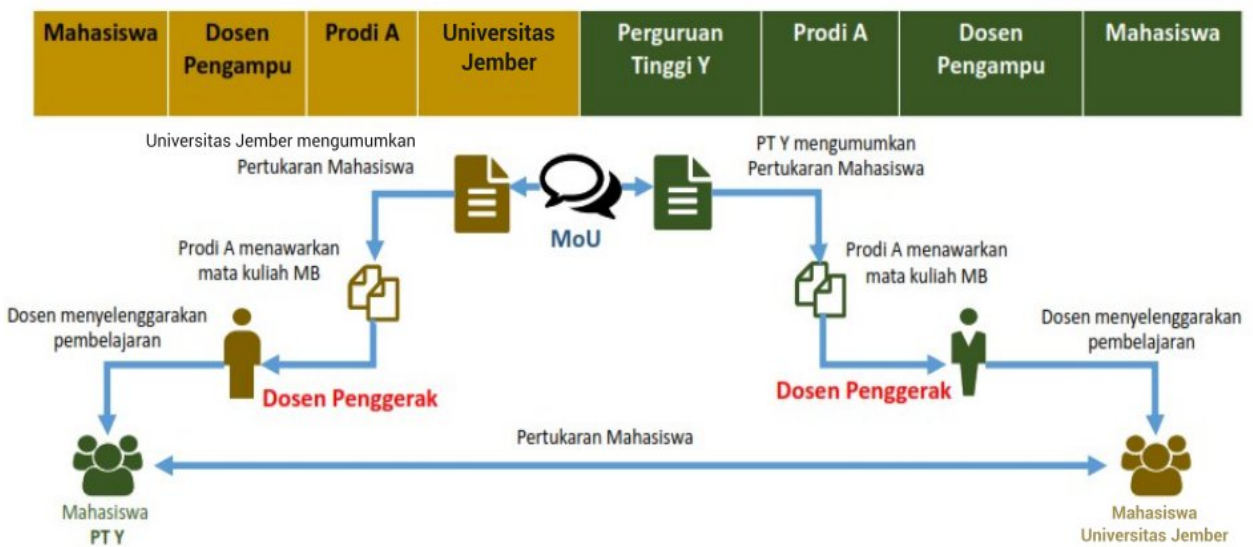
| Mahasiswa | Dosen Pengampu | Prodi A | Universitas Jember | Perguruan Tinggi Y | Prodi A | Dosen Pengampu | Mahasiswa |
|---|---|---|---|---|---|---|---|

Universitas Jember mengumumkan Pertukaran Mahasiswa

PT Y mengumumkan Pertukaran Mahasiswa

MoU

Prodi A menawarkan mata kuliah MB

Prodi A menawarkan mata kuliah MB

Dosen menyelenggarakan pembelajaran

Dosen menyelenggarakan pembelajaran

Dosen Penggerak

Dosen Penggerak

Pertukaran Mahasiswa

Mahasiswa PT Y

Mahasiswa Universitas Jember